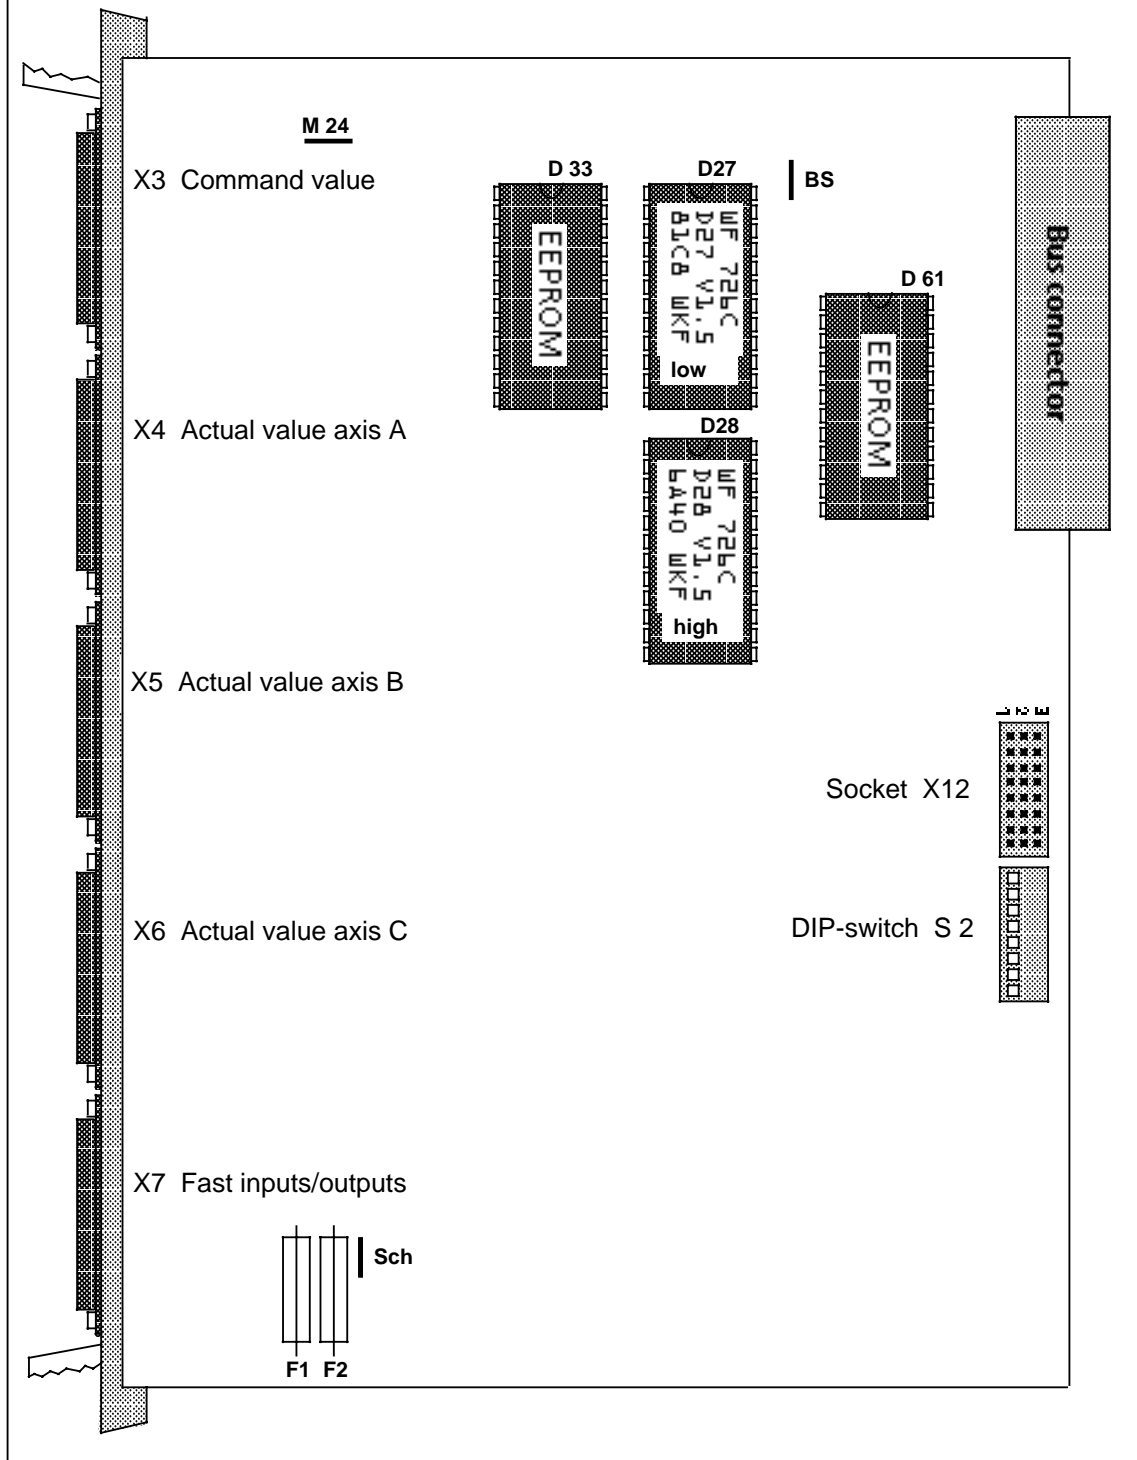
M 24

X3 Command value

D 33

EEPROM

D27

WF 726C
D27 V1.5
81C8 WKF

low

BS

Bus connector

D 61

EEPROM

X4 Actual value axis A

D28

WF 726C
D28 V1.5
6A40 WKF

high

X5 Actual value axis B

1 2 3

Socket X12

X6 Actual value axis C

DIP-switch S 2

X7 Fast inputs/outputs

Sch

F1 F2